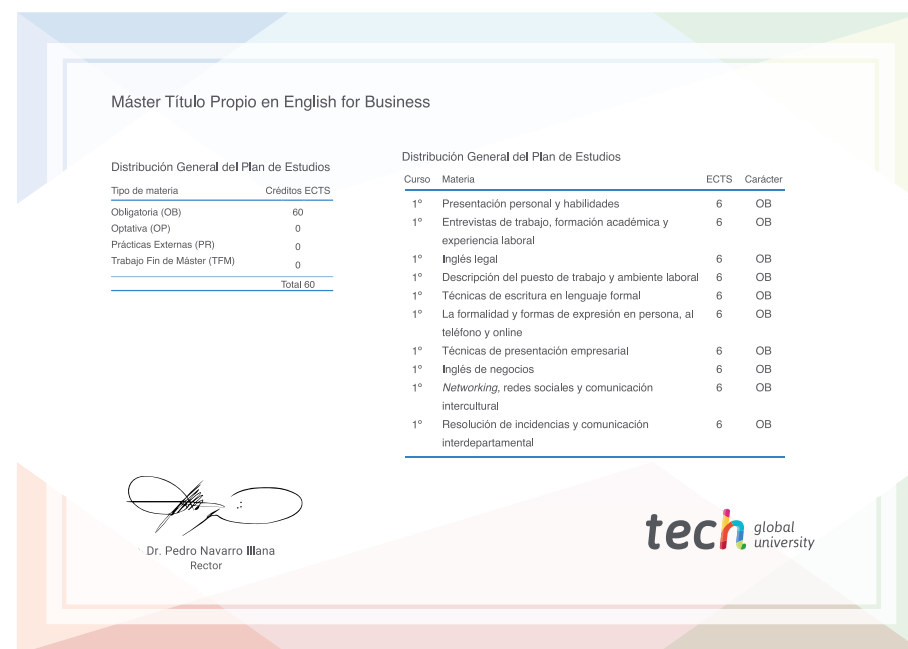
Máster Título Propio en English for Business

Distribución General del Plan de Estudios

| Tipo de materia | Créditos ECTS |
|---|---|
| Obligatoria (OB) | 60 |
| Optativa (OP) | 0 |
| Prácticas Externas (PR) | 0 |
| Trabajo Fin de Máster (TFM) | 0 |
| | Total 60 |

Distribución General del Plan de Estudios

| Curso | Materia | ECTS | Carácter |
|---|---|---|---|
| 1º | Presentación personal y habilidades | 6 | OB |
| 1º | Entrevistas de trabajo, formación académica y experiencia laboral | 6 | OB |
| 1º | Inglés legal | 6 | OB |
| 1º | Descripción del puesto de trabajo y ambiente laboral | 6 | OB |
| 1º | Técnicas de escritura en lenguaje formal | 6 | OB |
| 1º | La formalidad y formas de expresión en persona, al teléfono y online | 6 | OB |
| 1º | Técnicas de presentación empresarial | 6 | OB |
| 1º | Inglés de negocios | 6 | OB |
| 1º | Networking, redes sociales y comunicación intercultural | 6 | OB |
| 1º | Resolución de incidencias y comunicación interdepartamental | 6 | OB |

Dr. Pedro Navarro Illana
Rector

tech global university